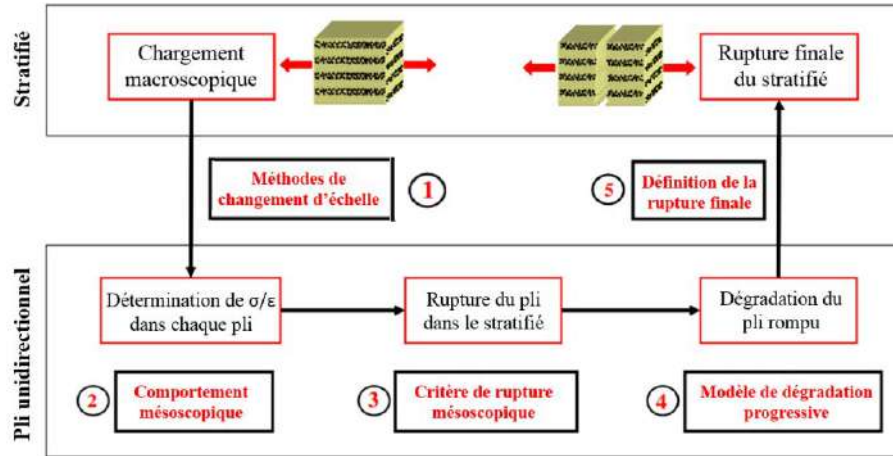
Stratifié

Chargement macroscopique

Rupture finale du stratifié

Méthodes de changement d'échelle

1

5

Définition de la rupture finale

Pli unidirectionnel

Détermination de σ/ε dans chaque pli

Rupture du pli dans le stratifié

Dégradation du pli rompu

2

Comportement mésoscopique

3

Critère de rupture mésoscopique

4

Modèle de dégradation progressive